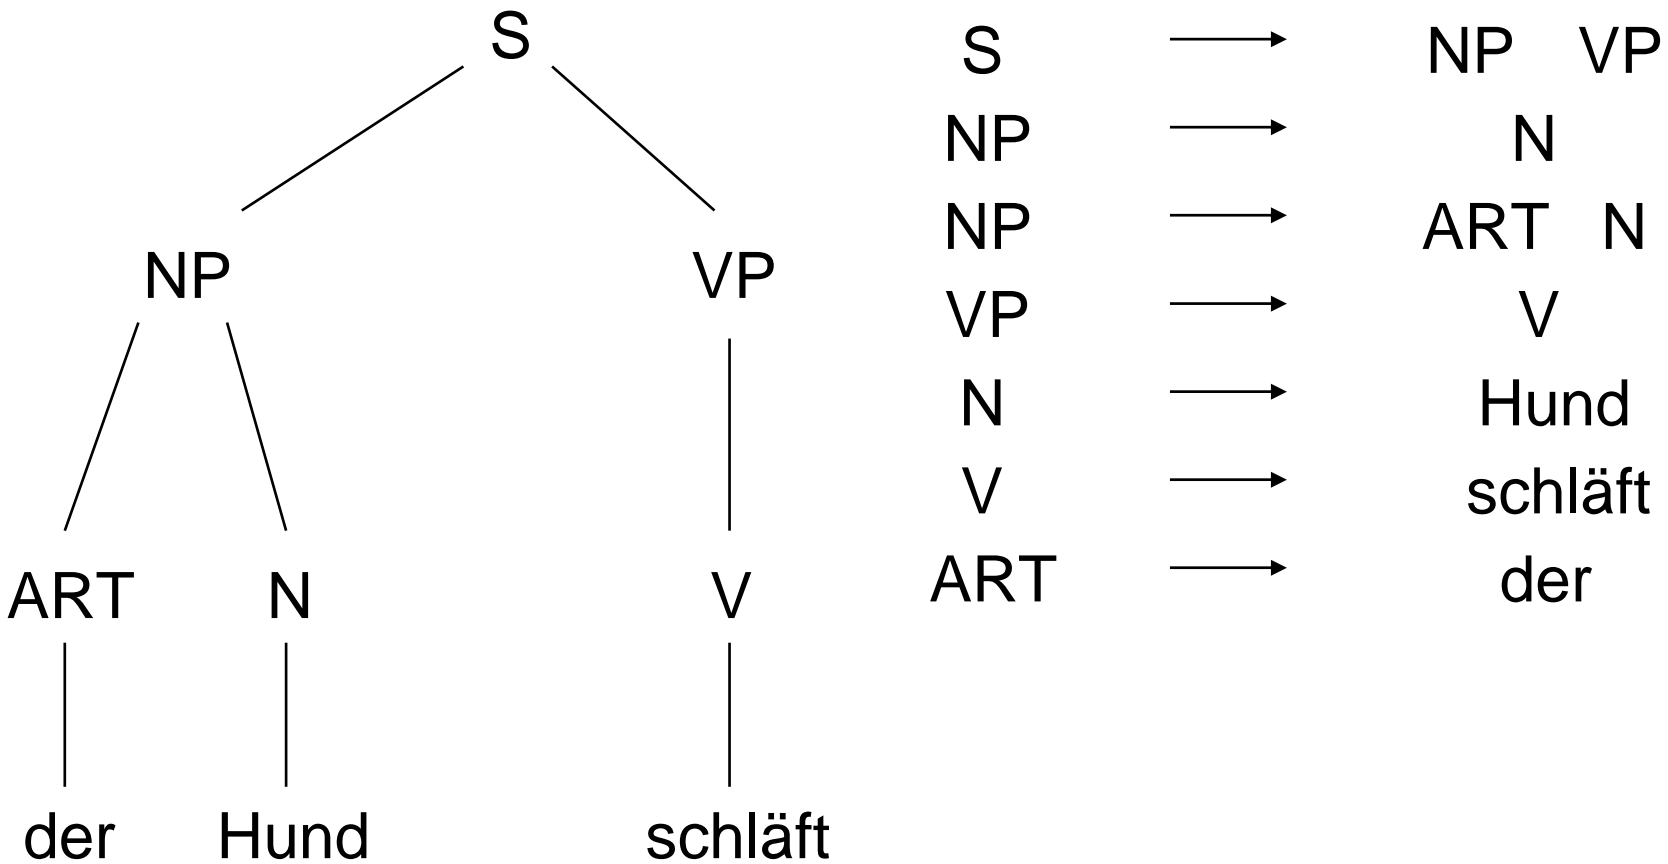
S

NP VP

ART N V

der Hund schläft

S $\longrightarrow$ NP VP
NP $\longrightarrow$ N
NP $\longrightarrow$ ART N
VP $\longrightarrow$ V
N $\longrightarrow$ Hund
V $\longrightarrow$ schläft
ART $\longrightarrow$ der